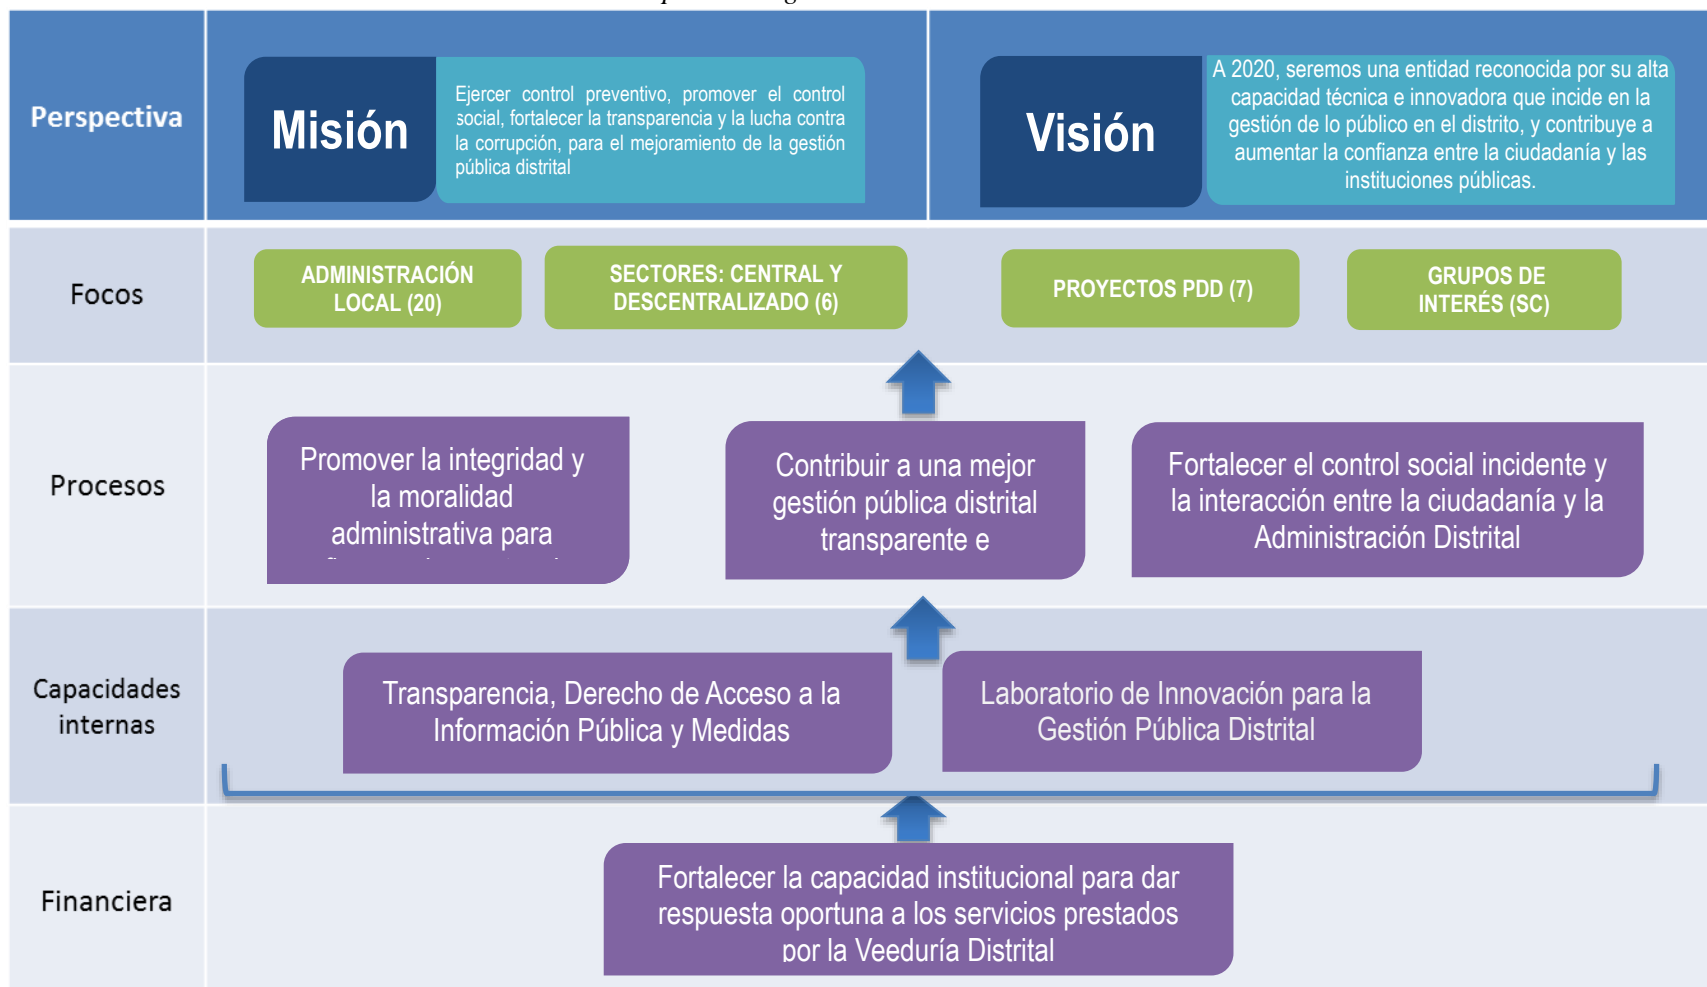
Perspectiva

Misión

Ejercer control preventivo, promover el control social, fortalecer la transparencia y la lucha contra la corrupción, para el mejoramiento de la gestión pública distrital

Visión

A 2020, seremos una entidad reconocida por su alta capacidad técnica e innovadora que incide en la gestión de lo público en el distrito, y contribuye a aumentar la confianza entre la ciudadanía y las instituciones públicas.

Focos

ADMINISTRACIÓN LOCAL (20)

SECTORES: CENTRAL Y DESCENTRALIZADO (6)

PROYECTOS PDD (7)

GRUPOS DE INTERÉS (SC)

Procesos

Promover la integridad y la moralidad administrativa para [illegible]

Contribuir a una mejor gestión pública distrital transparente e

Fortalecer el control social incidente y la interacción entre la ciudadanía y la Administración Distrital

Capacidades internas

Transparencia, Derecho de Acceso a la Información Pública y Medidas

Laboratorio de Innovación para la Gestión Pública Distrital

Financiera

Fortalecer la capacidad institucional para dar respuesta oportuna a los servicios prestados por la Veeduría Distrital